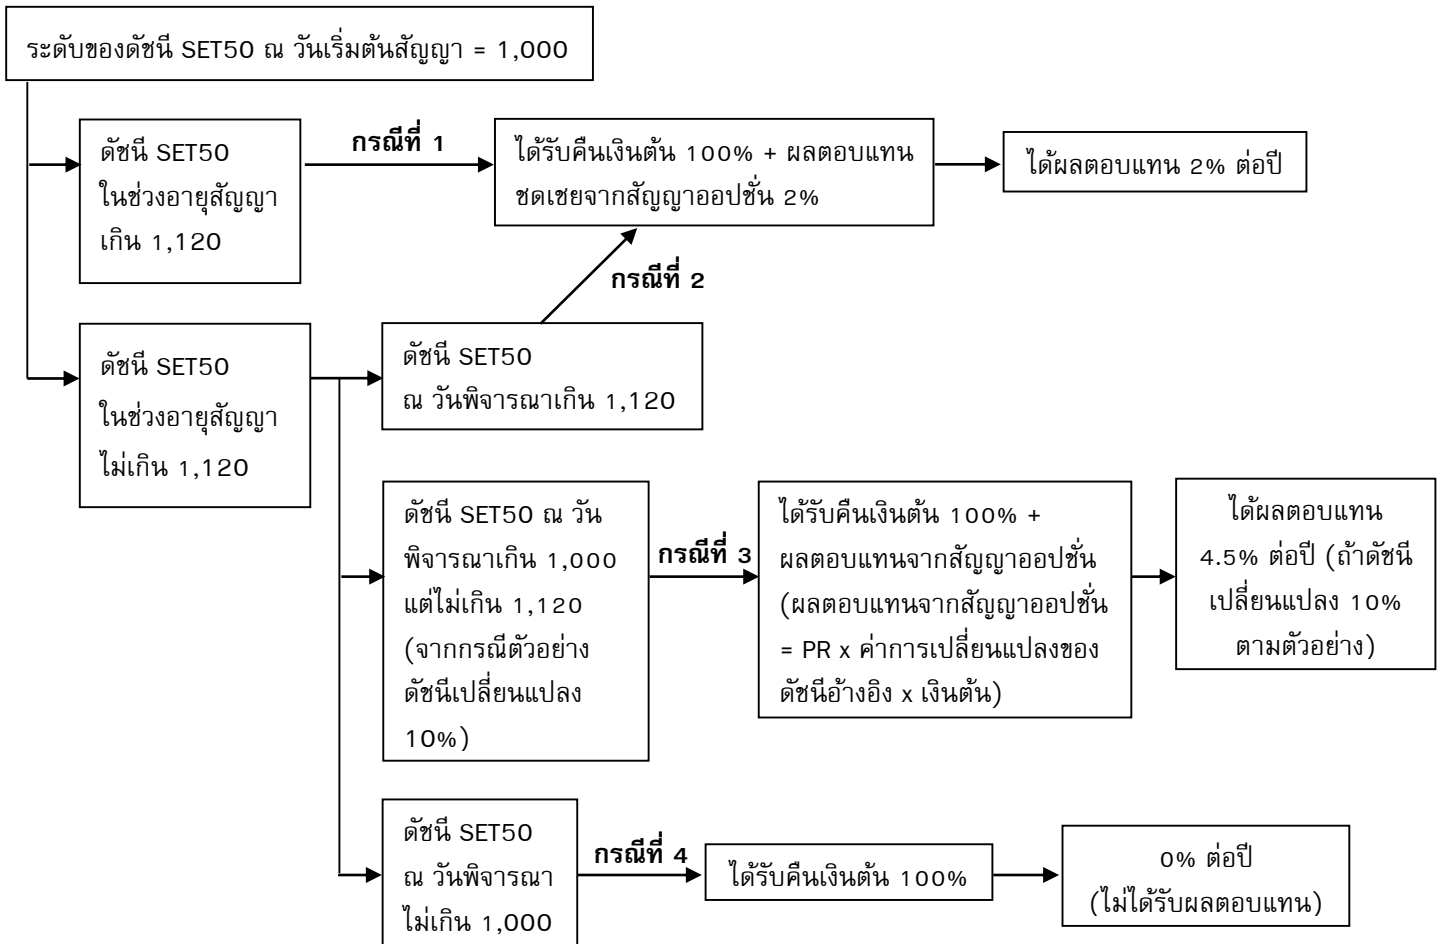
ระดับของดัชนี SET50 ณ วันเริ่มต้นสัญญา = 1,000

ดัชนี SET50 ในช่วงอายุสัญญาเกิน 1,120

กรณีที่ 1

ได้รับคืนเงินต้น 100% + ผลตอบแทนชดเชยจากสัญญาออปชั่น 2%

ได้ผลตอบแทน 2% ต่อปี

กรณีที่ 2

ดัชนี SET50 ในช่วงอายุสัญญาไม่เกิน 1,120

ดัชนี SET50 ณ วันพิจารณาเกิน 1,120

ดัชนี SET50 ณ วันพิจารณาเกิน 1,000 แต่ไม่เกิน 1,120 (จากกรณีตัวอย่างดัชนีเปลี่ยนแปลง 10%)

กรณีที่ 3

ได้รับคืนเงินต้น 100% + ผลตอบแทนจากสัญญาออปชั่น (ผลตอบแทนจากสัญญาออปชั่น = PR x ค่าการเปลี่ยนแปลงของดัชนีอ้างอิง x เงินต้น)

ได้ผลตอบแทน 4.5% ต่อปี (ถ้าดัชนีเปลี่ยนแปลง 10% ตามตัวอย่าง)

ดัชนี SET50 ณ วันพิจารณาไม่เกิน 1,000

กรณีที่ 4

ได้รับคืนเงินต้น 100%

0% ต่อปี (ไม่ได้รับผลตอบแทน)